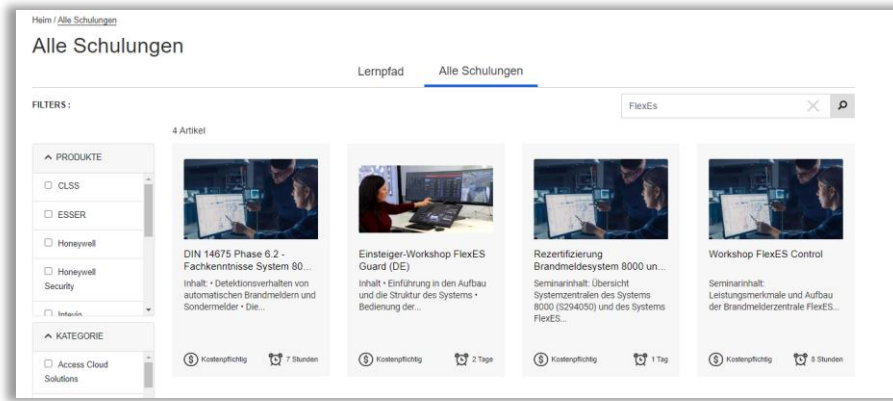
Heim / Alle Schulungen

Alle Schulungen

Lernpfad Alle Schulungen

FILTERS :

FlexEs

4 Artikel

^ PRODUKTE

☐ CLSS

☐ ESSER

☐ Honeywell

☐ Honeywell Security

☐ Intevio

^ KATEGORIE

☐ Access Cloud Solutions

DIN 14675 Phase 6.2 - Fachkenntnisse System 80...

Inhalt: • Detektionsverhalten von automatischen Brandmeldern und Sondermelder • Die...

Kostenpflichtig 7 Stunden

Einsteiger-Workshop FlexES Guard (DE)

Inhalt • Einführung in den Aufbau und die Struktur des Systems • Bedienung der...

Kostenpflichtig 2 Tage

Rezertifizierung Brandmeldesystem 8000 un...

Seminarinhalt: Übersicht Systemzentralen des Systems 8000 (S294050) und des Systems FlexES...

Kostenpflichtig 1 Tag

Workshop FlexES Control

Seminarinhalt: Leistungsmerkmale und Aufbau der Brandmelderzentrale FlexES...

Kostenpflichtig 8 Stunden